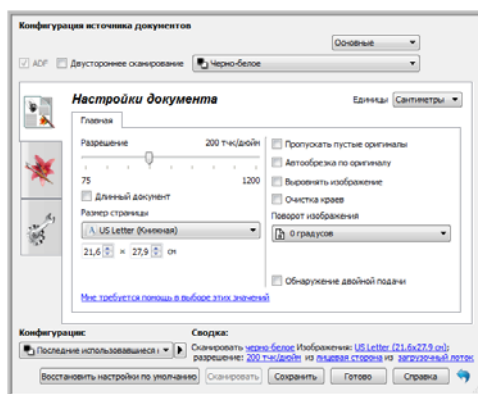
Конфигурация источника документов

Основные

ADF Двустороннее сканирование Черно-белое

Настройки документа

Единицы Сантиметры

Главная

Разрешение 200 т.на/дюйм

75 1200

Длинный документ

Размер страницы

US Letter (Книжная)

21,6 × 27,9 см

Пропускать пустые оригиналы

Автообрезка по оригиналу

Выровнять изображение

Очистка краев

Поворот изображения

0 градусов

Обнаружение двойной подачи

Мне требуется помощь в выборе этих значений

Конфигурации:

Последние использовавшиеся

Сводка:

Сканировать черно-белое Изображения: US Letter (21,6x27,9 см); разрешение: 200 т.на/дюйм из лицевая сторона из загрузочный лоток

Восстановить настройки по умолчанию Сканировать Сохранить Готово Справка